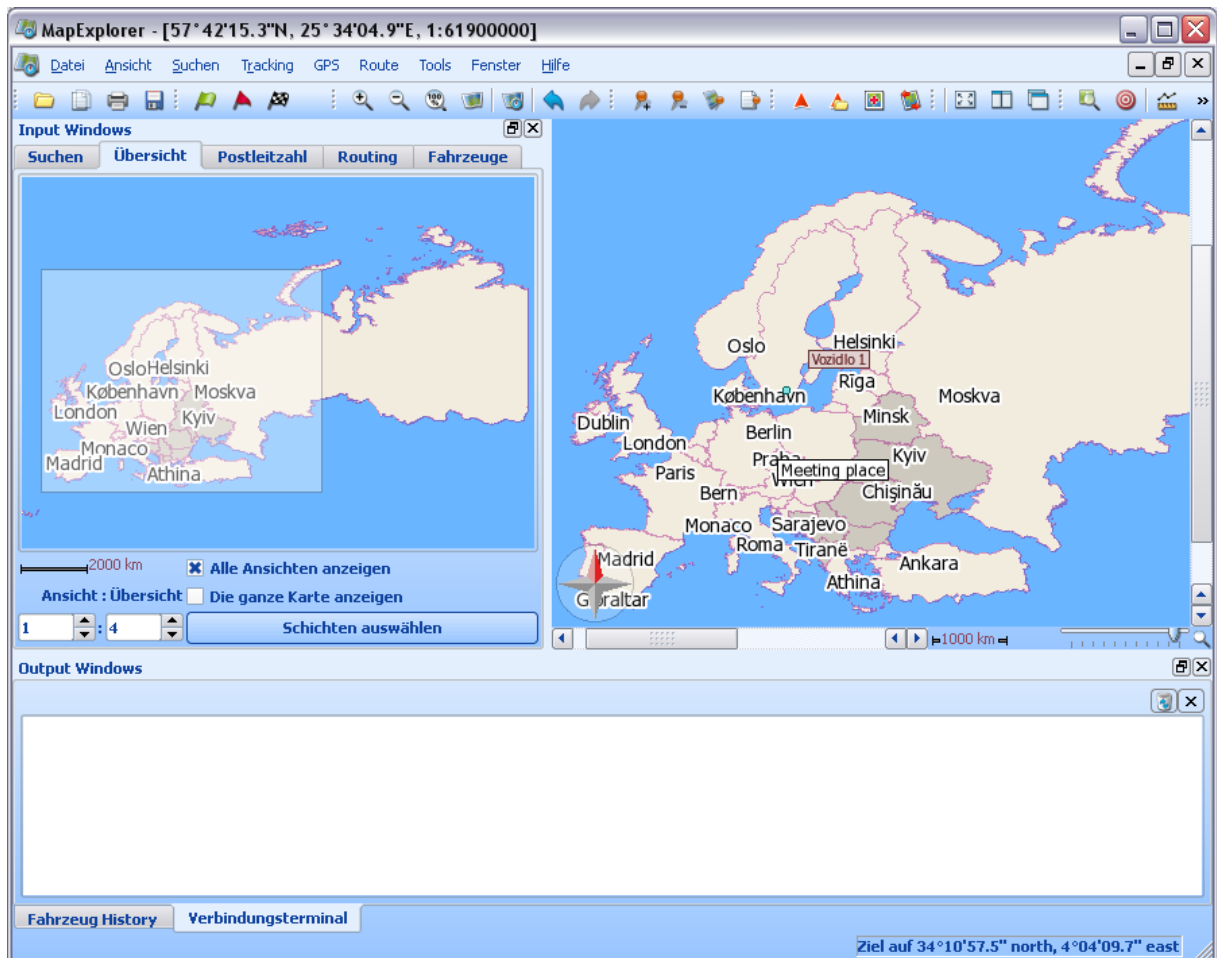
MapExplorer - [57°42'15.3"N, 25°34'04.9"E, 1:61900000]

Datei Ansicht Suchen Tracking GPS Route Tools Fenster Hilfe

Input Windows

Suchen Übersicht Postleitzahl Routing Fahrzeuge

Oslo Helsinki København Moskva London Kyiv Wien Monaco Madrid Athina

2000 km

Alle Ansichten anzeigen

Ansicht : Übersicht

Die ganze Karte anzeigen

1 : 4

Schichten auswählen

Oslo Helsinki Vozidlo 1 Riga København Moskva Dublin Minsk London Berlin Praha Meeting place Kyiv Paris Wien Chişinău Bern Monaco Sarajevo Roma Tiranë Madrid Ankara Athina Gibraltar

1000 km

Output Windows

Fahrzeug History Verbindungsterminal

Ziel auf 34°10'57.5" north, 4°04'09.7" east